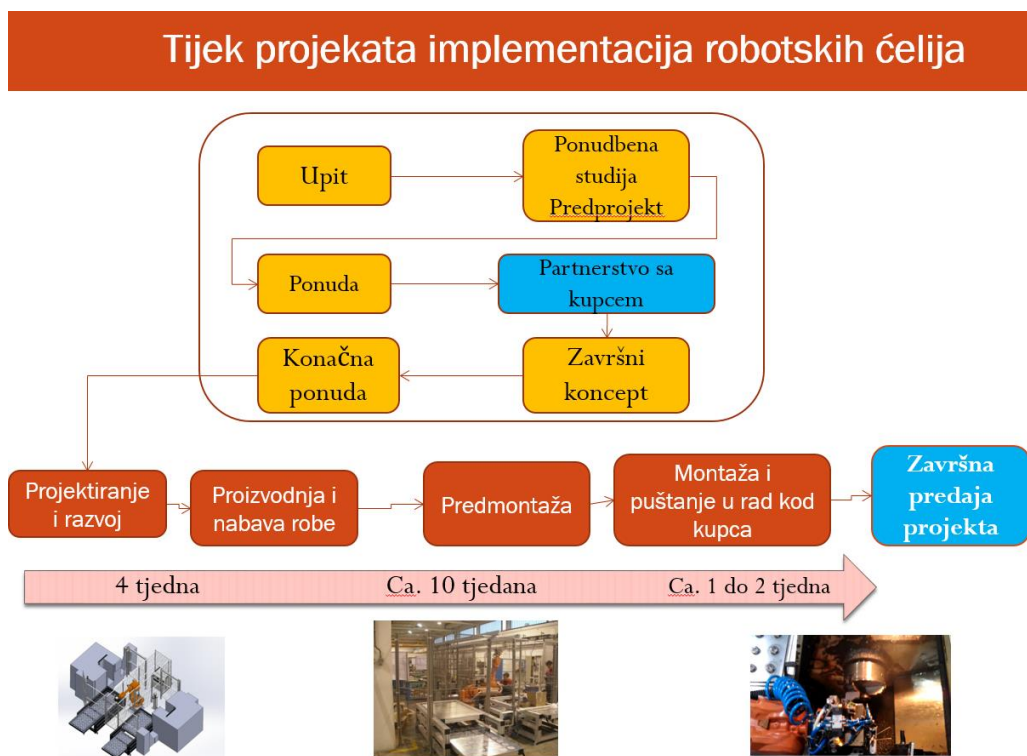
Tijek projekata implementacija robotskih ćelija

Upit

Ponudbena studija Predprojekt

Ponuda

Partnerstvo sa kupcem

Konačna ponuda

Završni koncept

Projektiranje i razvoj

Proizvodnja i nabava robe

Predmontaža

Montaža i puštanje u rad kod kupca

Završna predaja projekta

4 tjedna

Ca. 10 tjedana

Ca. 1 do 2 tjedna